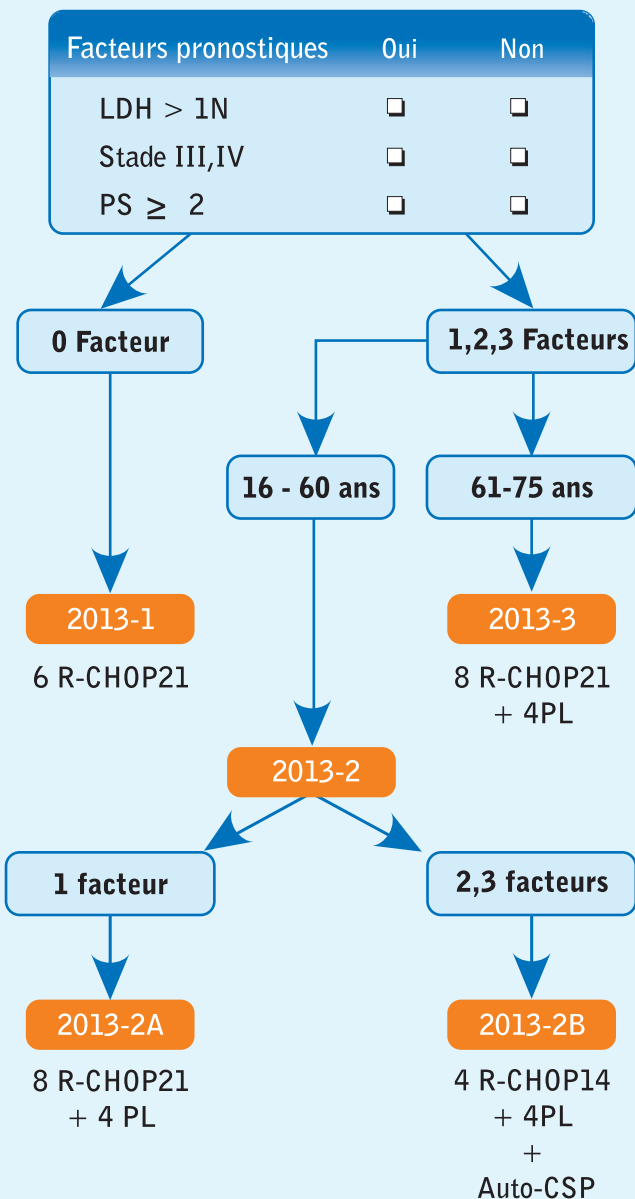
| Facteurs pronostiques | Oui | Non |
|---|---|---|
| LDH > 1N | ❑ | ❑ |
| Stade III,IV | ❑ | ❑ |
| PS $\geq$ 2 | ❑ | ❑ |

0 Facteur

1,2,3 Facteurs

16 - 60 ans

61-75 ans

2013-1

6 R-CHOP21

2013-3

8 R-CHOP21
+ 4PL

2013-2

1 facteur

2,3 facteurs

2013-2A

8 R-CHOP21
+ 4 PL

2013-2B

4 R-CHOP14
+ 4PL
+
Auto-CSP